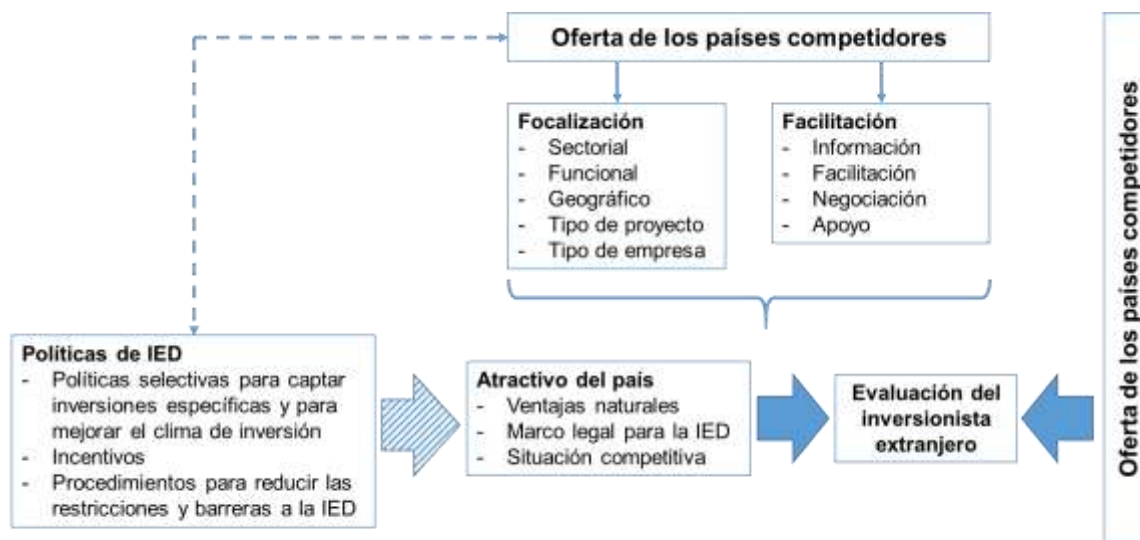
Oferta de los países competidores

Focalización
- Sectorial
- Funcional
- Geográfico
- Tipo de proyecto
- Tipo de empresa

Facilitación
- Información
- Facilitación
- Negociación
- Apoyo

Políticas de IED
- Políticas selectivas para captar inversiones específicas y para mejorar el clima de inversión
- Incentivos
- Procedimientos para reducir las restricciones y barreras a la IED

Atractivo del país
- Ventajas naturales
- Marco legal para la IED
- Situación competitiva

Evaluación del inversionista extranjero

Oferta de los países competidores